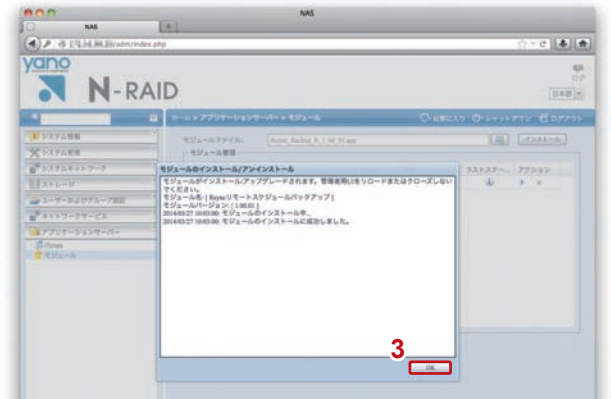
NAS

NAS

/adm/index.php

yano

N-RAID

ログ

日本語

ホーム > アプリケーションサーバー > モジュール

お気に入り

シャットダウン

ログアウト

システム情報

システム管理

システムネットワーク

ストレージ

ユーザーおよびグループ認証

ネットワークサービス

アプリケーションサーバー

iTunes

モジュール

モジュールファイル:

インストール

モジュール管理

ラストステー...

アクション

モジュールのインストール/アンインストール

モジュールがインストール/アップグレードされます。管理者用UIをリロードまたはクローズしないでください。
モジュール名: [ Rsyncリモートスケジュールバックアップ ]
モジュールバージョン: [ 1.00.00 ]
2014/03/27 10:03:00: モジュールのインストール中...
2014/03/27 10:03:00: モジュールのインストールに成功しました。

3

OK